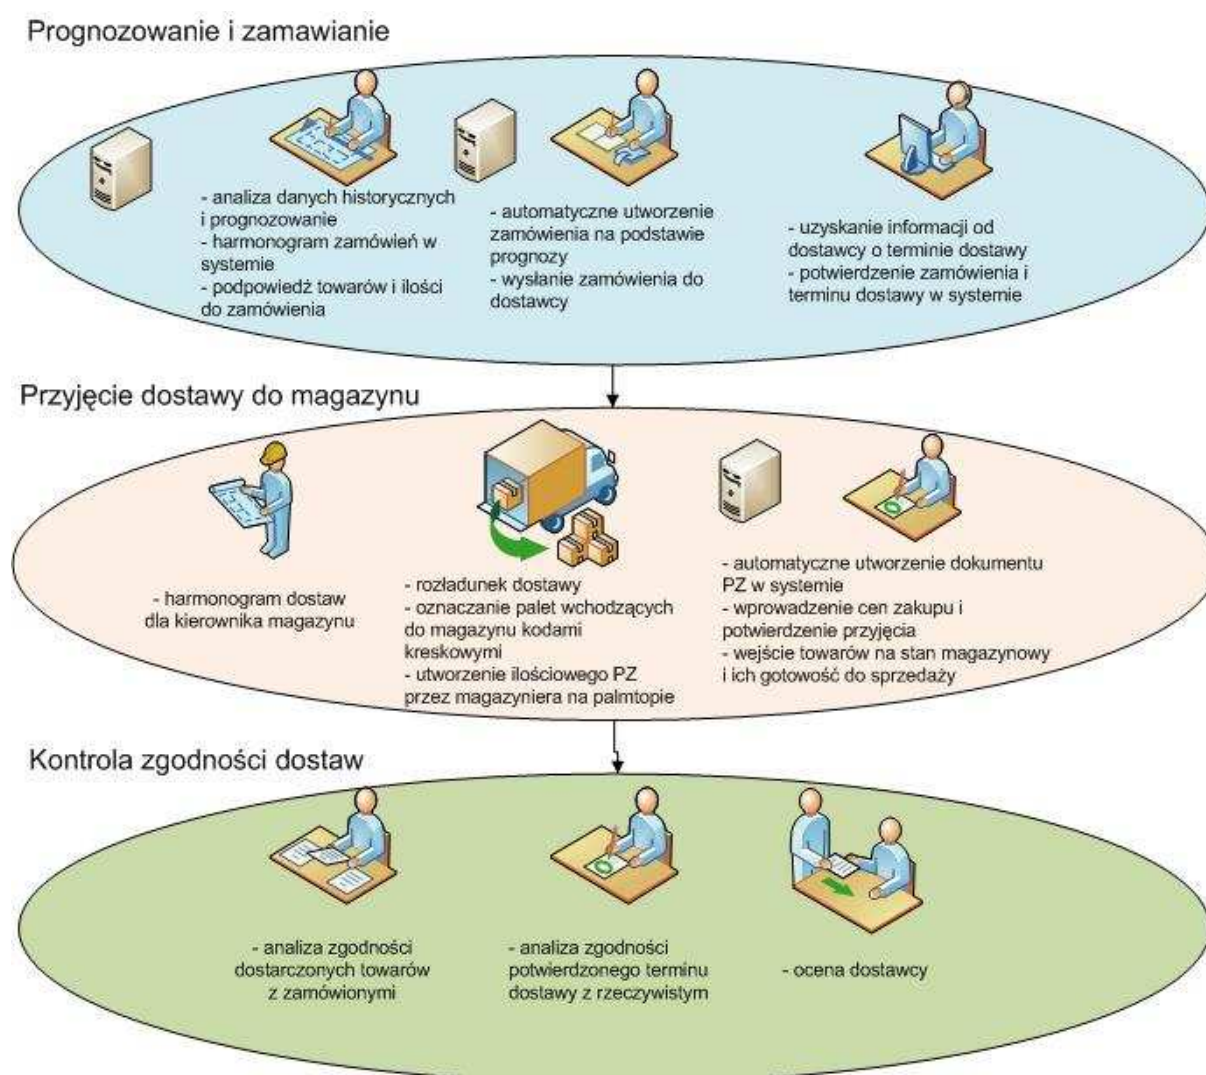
Prognozowanie i zamawianie

- analiza danych historycznych i prognozowanie
- harmonogram zamówień w systemie
- podpowiedź towarów i ilości do zamówienia

- automatyczne utworzenie zamówienia na podstawie prognozy
- wysłanie zamówienia do dostawcy

- uzyskanie informacji od dostawcy o terminie dostawy
- potwierdzenie zamówienia i terminu dostawy w systemie

Przyjęcie dostawy do magazynu

- harmonogram dostaw dla kierownika magazynu

- rozładunek dostawy
- oznaczanie palet wchodzących do magazynu kodami kreskowymi
- utworzenie ilościowego PZ przez magazyniera na palmtopie

- automatyczne utworzenie dokumentu PZ w systemie
- wprowadzenie cen zakupu i potwierdzenie przyjęcia
- wejście towarów na stan magazynowy i ich gotowość do sprzedaży

Kontrola zgodności dostaw

- analiza zgodności dostarczonych towarów z zamówionymi

- analiza zgodności potwierdzonego terminu dostawy z rzeczywistym

- ocena dostawcy